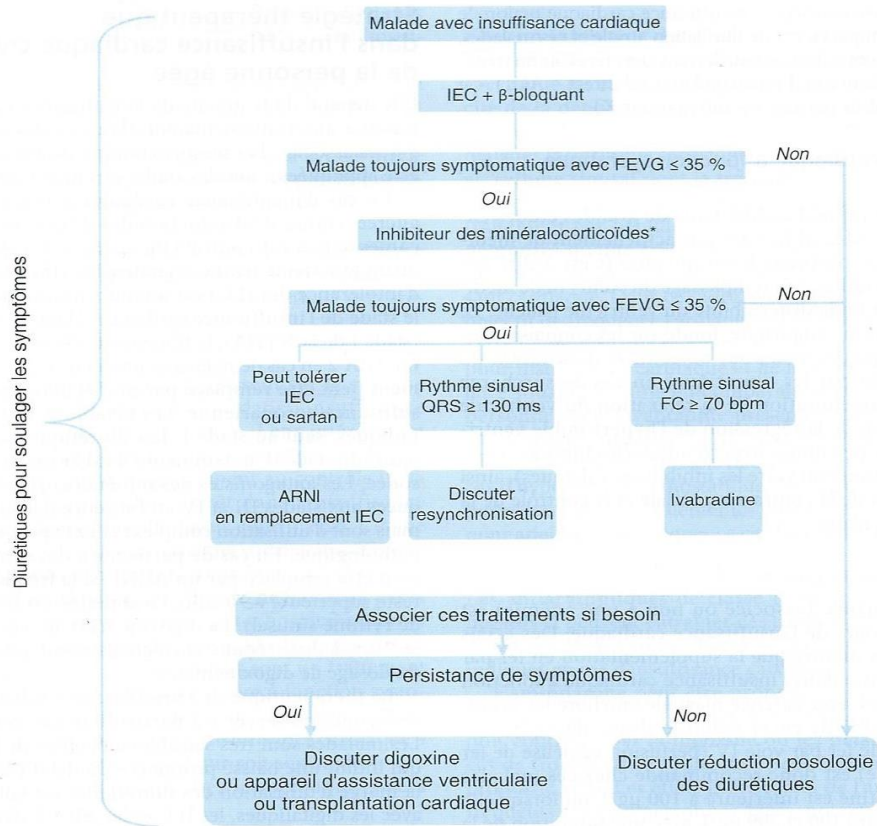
Diurétiques pour soulager les symptômes

Malade avec insuffisance cardiaque

IEC + β-bloquant

Malade toujours symptomatique avec FEVG ≤ 35 %

Non

Oui

Inhibiteur des minéralocorticoïdes*

Malade toujours symptomatique avec FEVG ≤ 35 %

Non

Oui

Peut tolérer IEC ou sartan

Rythme sinusal QRS ≥ 130 ms

Rythme sinusal FC ≥ 70 bpm

ARNI en remplacement IEC

Discuter resynchronisation

Ivabradine

Associer ces traitements si besoin

Persistance de symptômes

Oui

Non

Discuter digoxine ou appareil d'assistance ventriculaire ou transplantation cardiaque

Discuter réduction posologie des diurétiques